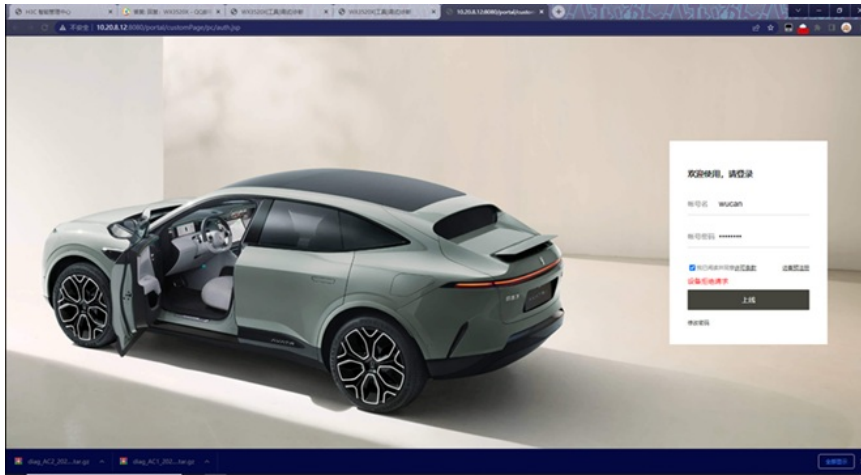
H3C 智能管理中心 | 答案-完整: WX3520X - QQ | WX3520X工具(简化) | WX3520X工具(简化) | 10.20.8.12:8080/portal/custo

不安全 | 10.20.8.12:8080/portal/customPage/pc/auth.jsp

欢迎使用，请登录

帐号名 wucan

帐号密码 ••••••••

我已阅读并同意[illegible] 注册登录

设备拒绝请求

上线

修改密码

diag_AC2_202....tar.gz

diag_AC1_202....tar.gz

全部显示